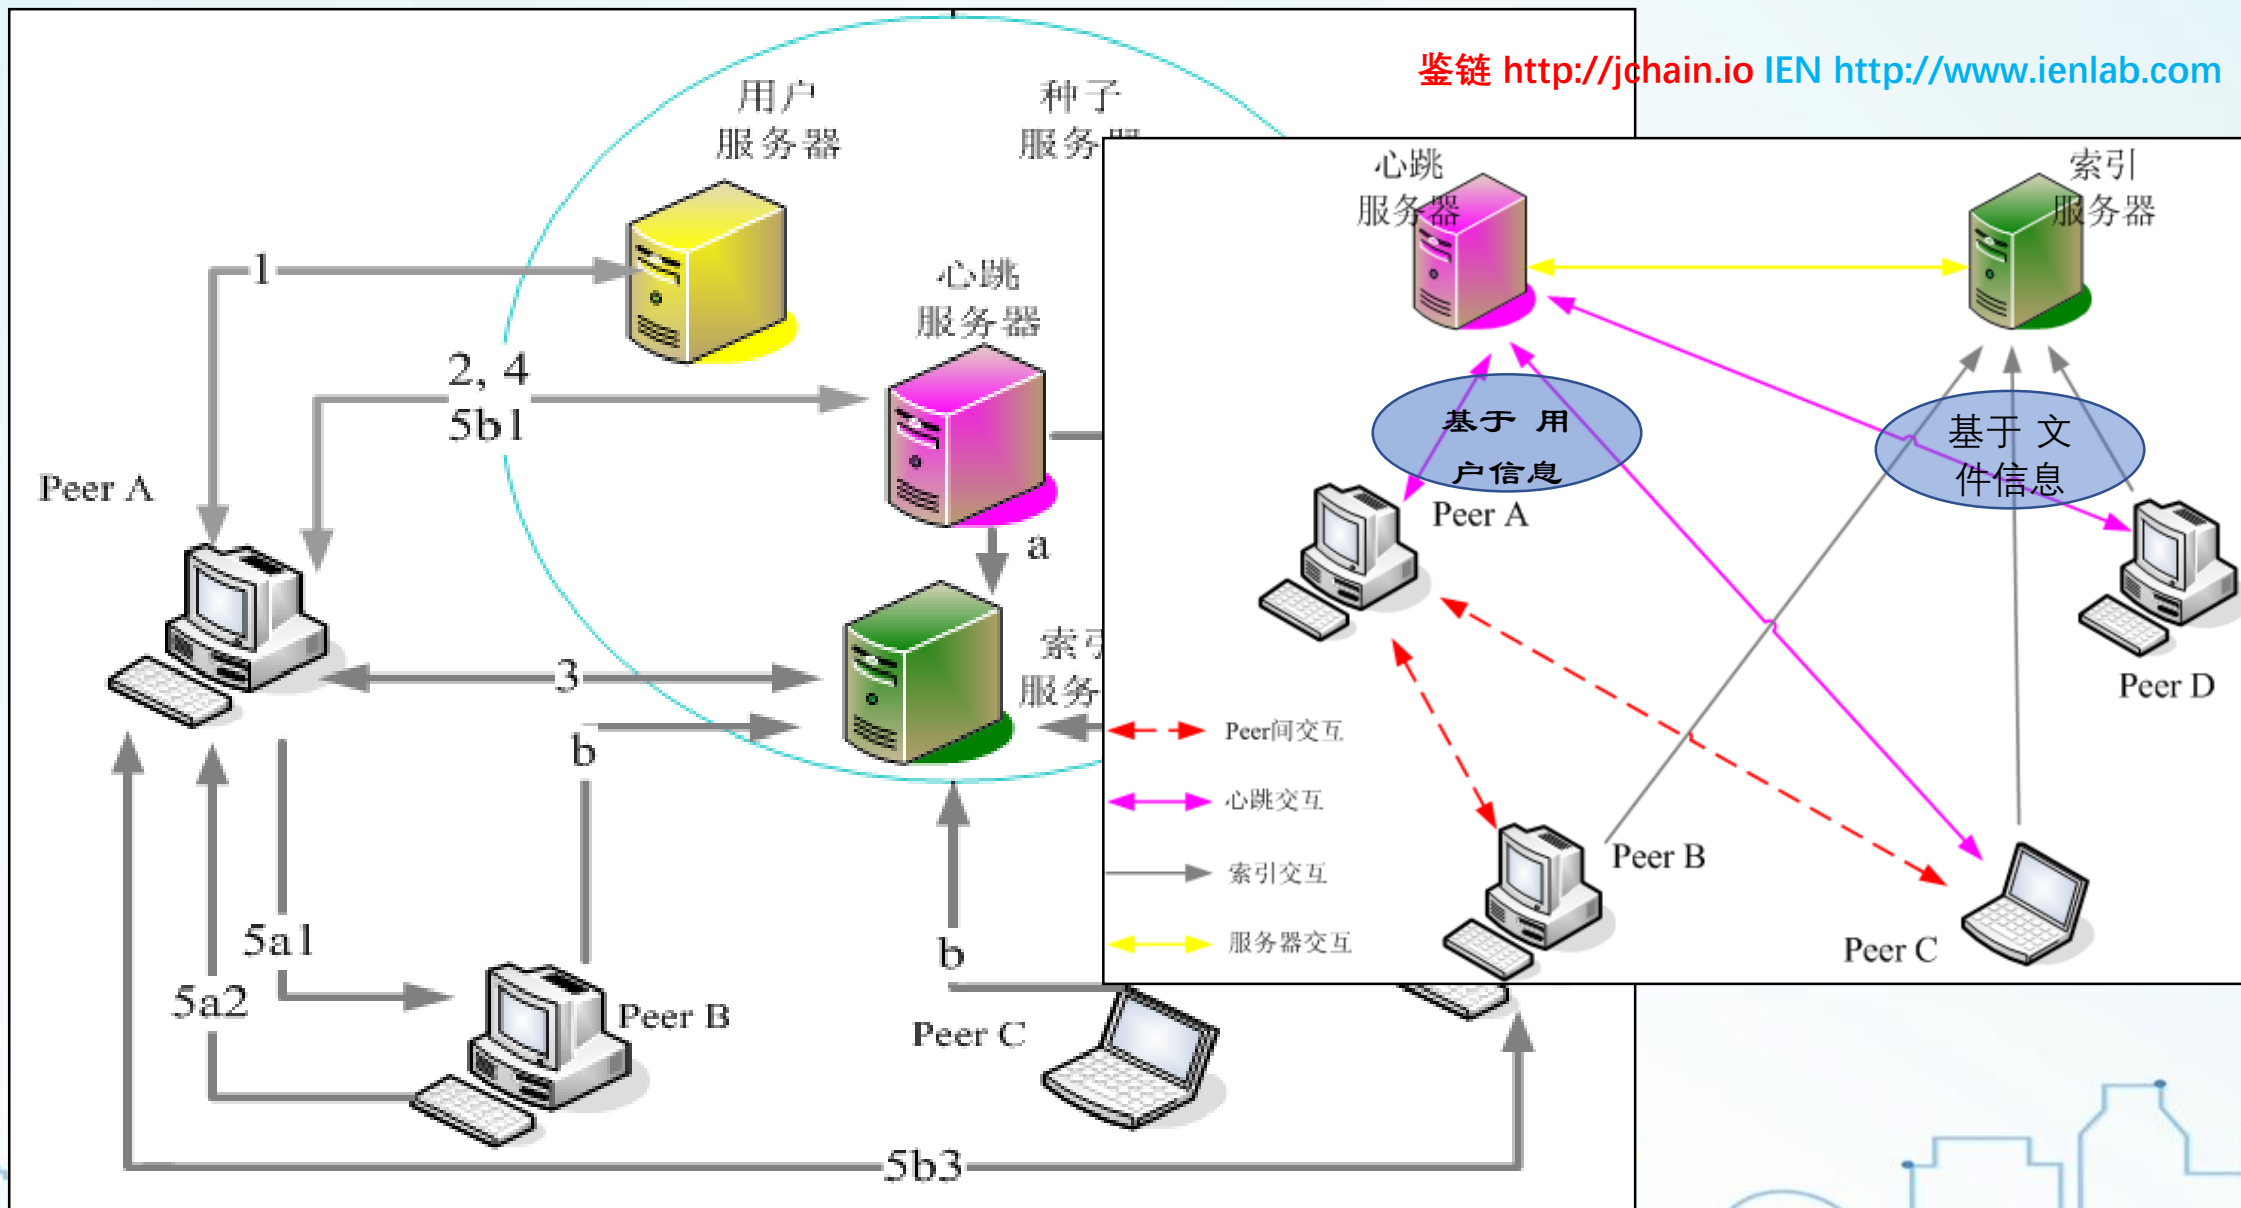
鉴链 http://jchain.io IEN http://www.ienlab.com

用户
服务器

种子
服务器

心跳
服务器

索引
服务

Peer A

1

2, 4
5b1

a

3

b

b

5a1

5a2

Peer B

Peer C

5b3

心跳
服务器

索引
服务器

基于 用
户信息

基于 文
件信息

Peer A

Peer D

Peer B

Peer C

Peer间交互

心跳交互

索引交互

服务器交互